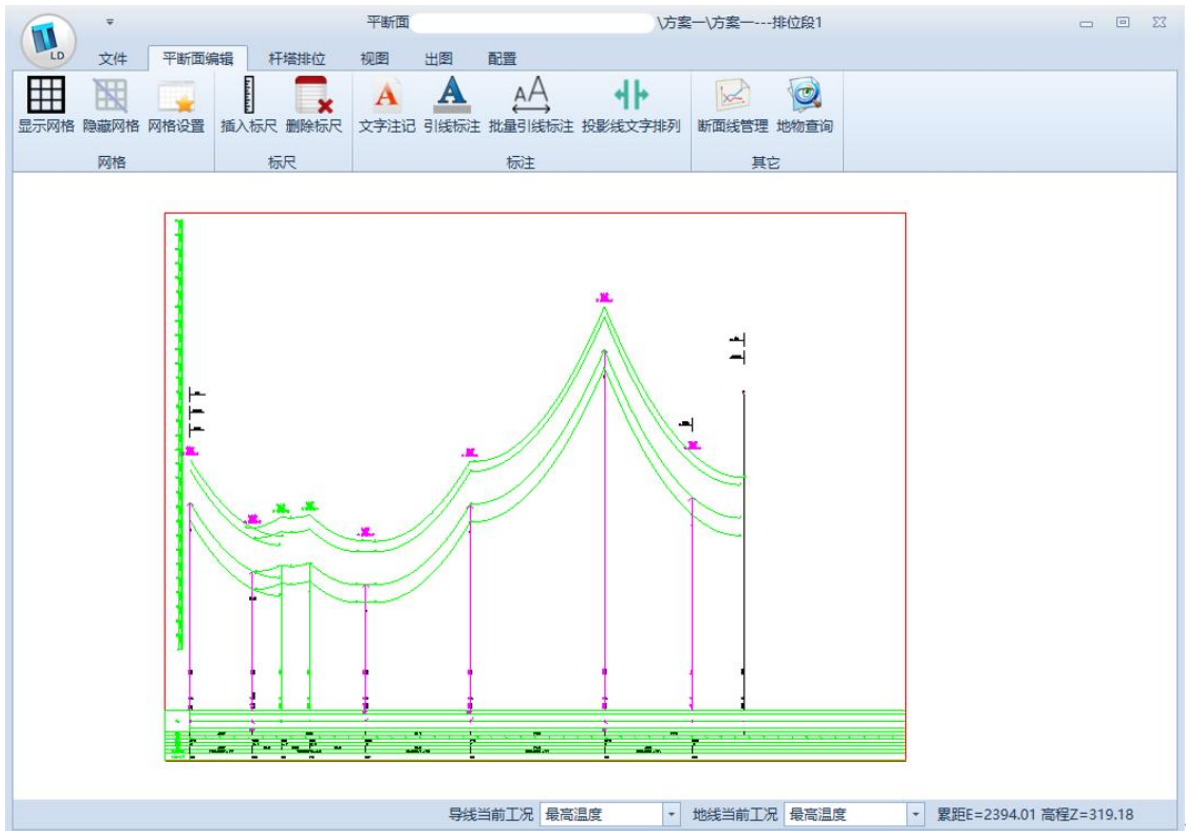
LD

平断面 \方案一\方案一---排位段1

文件 平断面编辑 杆塔排位 视图 出图 配置

显示网格 隐藏网格 网格设置
网格

插入标尺 删除标尺
标尺

文字注记 引线标注 批量引线标注 投影线文字排列
标注

断面线管理 地物查询
其它

导线当前工况 最高温度 地线当前工况 最高温度 累距E=2394.01 高程Z=319.18